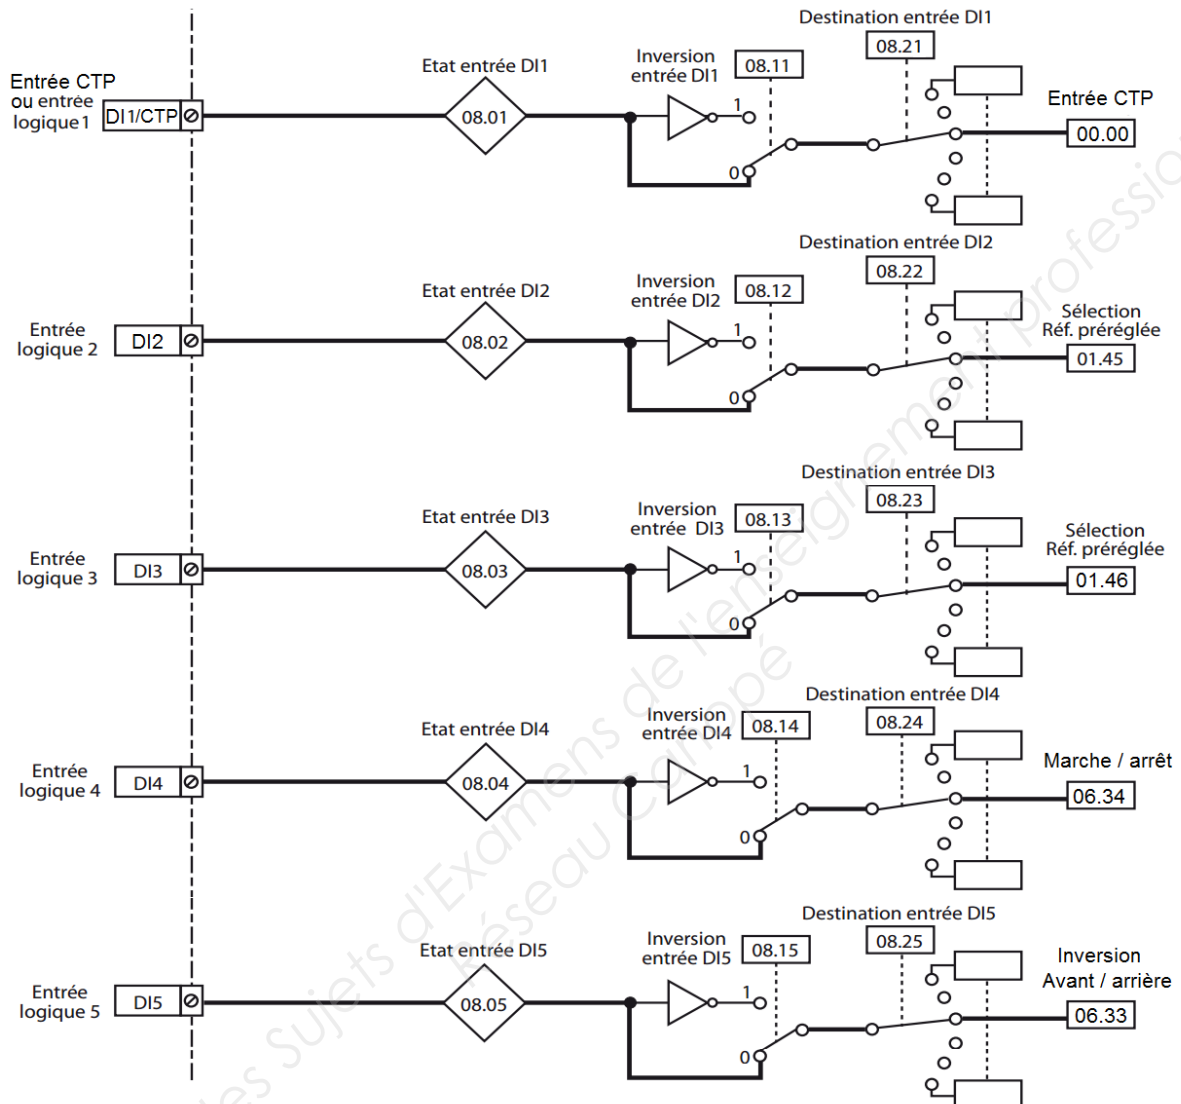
Destination entrée DI1
08.21
Entrée CTP ou entrée logique 1
DI1/CTP
Etat entrée DI1
08.01
Inversion entrée DI1
08.11
1
0
Entrée CTP
00.00

Destination entrée DI2
08.22
Entrée logique 2
DI2
Etat entrée DI2
08.02
Inversion entrée DI2
08.12
1
0
Sélection Réf. préréglée
01.45

Destination entrée DI3
08.23
Entrée logique 3
DI3
Etat entrée DI3
08.03
Inversion entrée DI3
08.13
1
0
Sélection Réf. préréglée
01.46

Destination entrée DI4
08.24
Entrée logique 4
DI4
Etat entrée DI4
08.04
Inversion entrée DI4
08.14
1
0
Marche / arrêt
06.34

Destination entrée DI5
08.25
Entrée logique 5
DI5
Etat entrée DI5
08.05
Inversion entrée DI5
08.15
1
0
Inversion Avant / arrière
06.33

Base Nationale des Sujets d'Examens de l'enseignement professionnel
Réseau Canopé